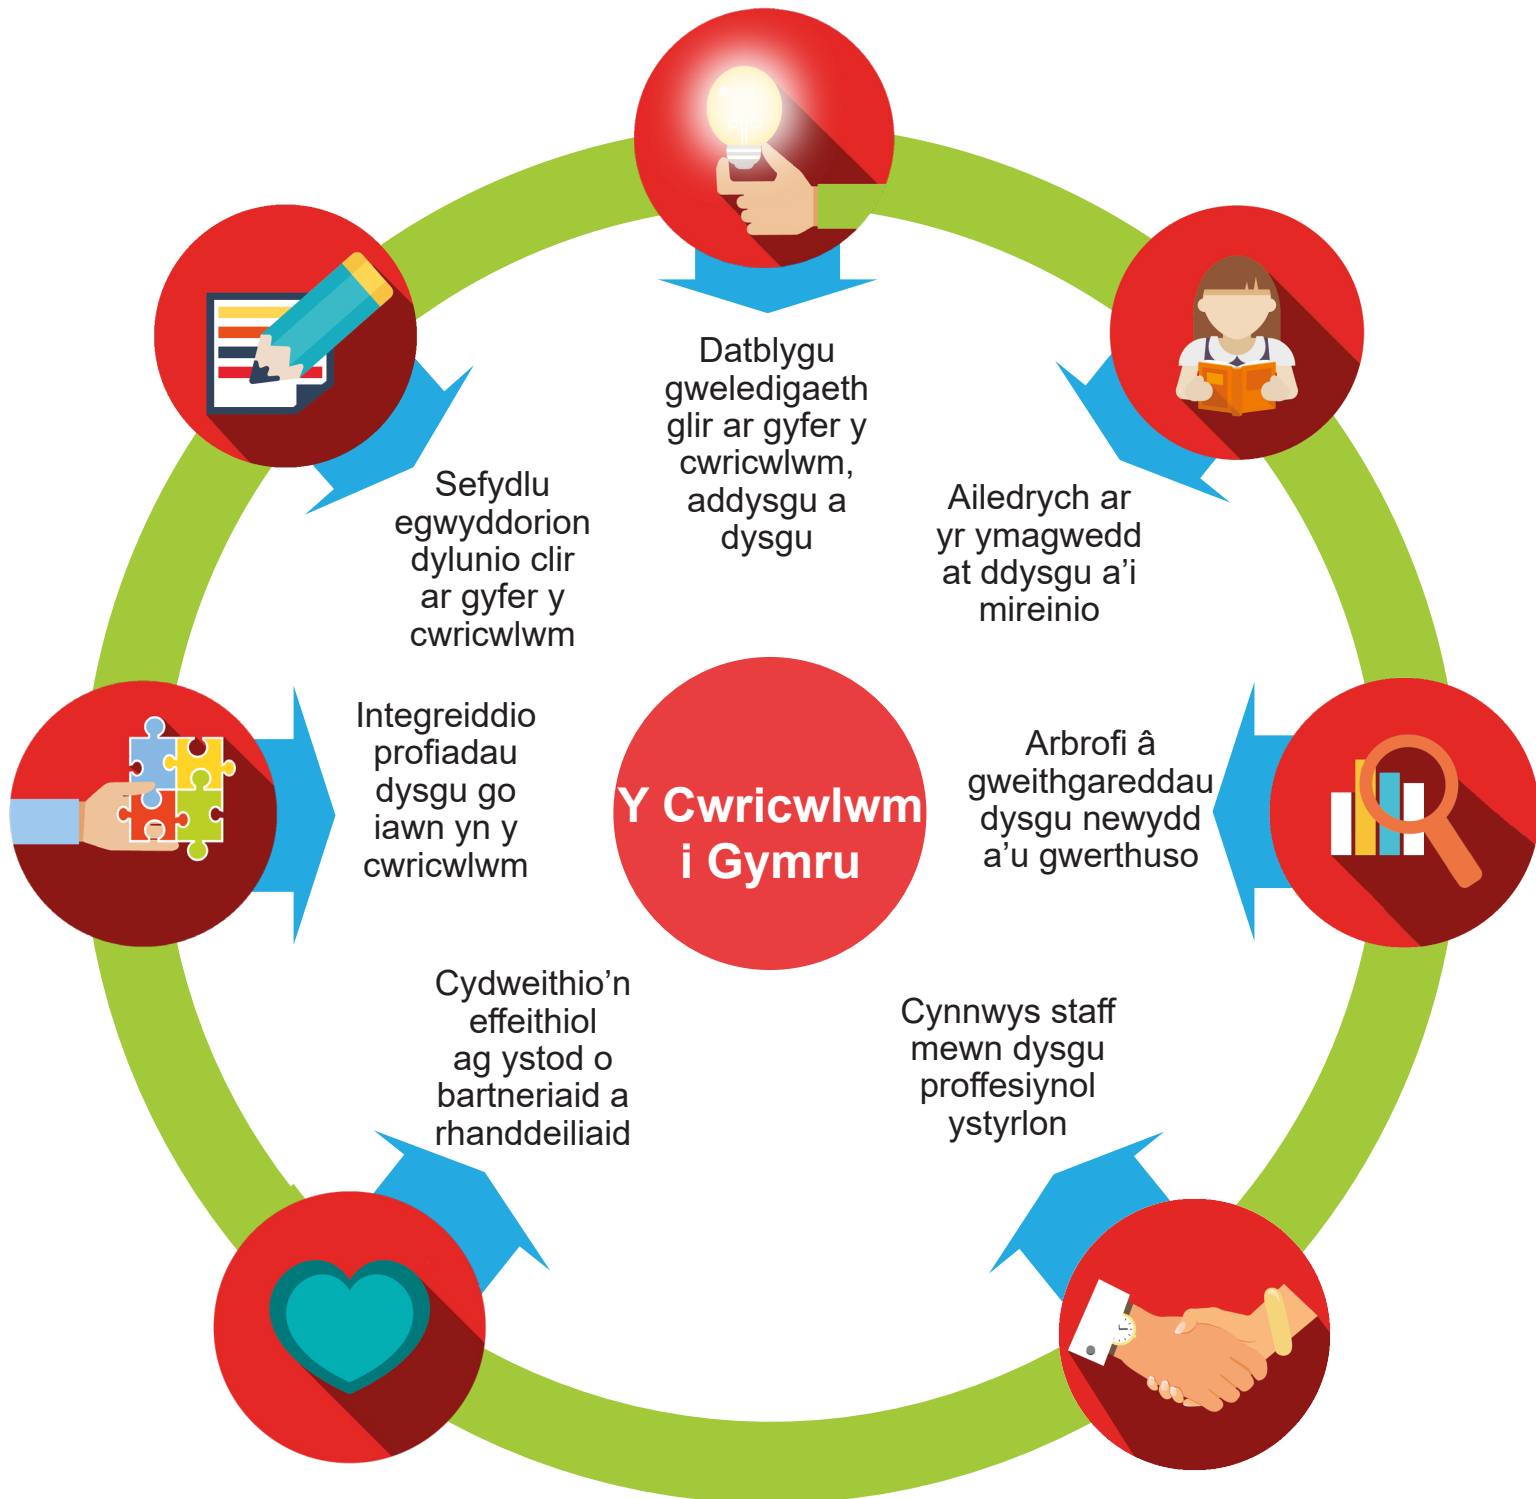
Datblygu gweledigaeth glir ar gyfer y cwricwlwm, addysgu a dysgu

Aileddrych ar yr ymagwedd at ddysgu a'i mireinio

Arbrofi â gweithgareddau dysgu newydd a'u gwerthuso

Cynnwys staff mewn dysgu proffesiynol ystyrlon

Cydweithio'n effeithiol ag ystod o bartneriaid a rhanddeiliaid

Integreiddio profiadau dysgu go iawn yn y cwricwlwm

Sefydlu egwyddorion dylunio clir ar gyfer y cwricwlwm

Y Cwricwlwm i Gymru